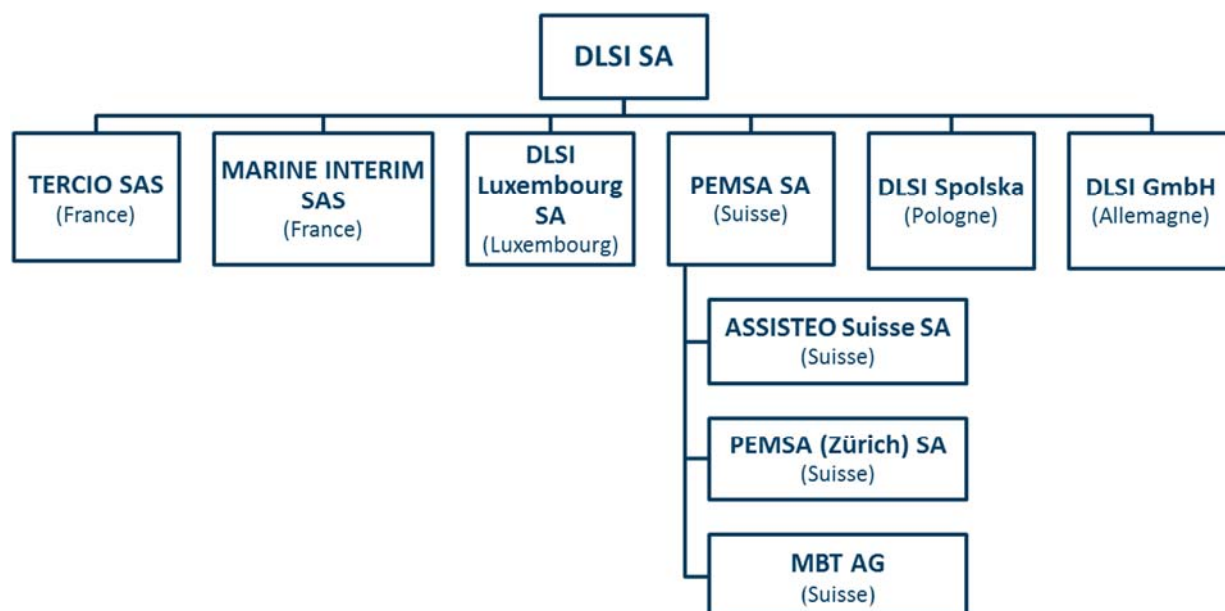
DLSI SA

TERCIO SAS
(France)

MARINE INTERIM SAS
(France)

DLSI Luxembourg SA
(Luxembourg)

PEMSA SA
(Suisse)

DLSI Spolska
(Pologne)

DLSI GmbH
(Allemagne)

ASSISTEO Suisse SA
(Suisse)

PEMSA (Zürich) SA
(Suisse)

MBT AG
(Suisse)